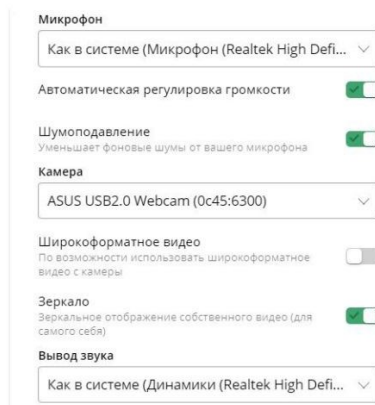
Микрофон

Как в системе (Микрофон (Realtek High Defi...

Автоматическая регулировка громкости

Шумоподавление
Уменьшает фоновые шумы от вашего микрофона

Камера

ASUS USB2.0 Webcam (0c45:6300)

Широкоформатное видео
По возможности использовать широкоформатное видео с камеры

Зеркало
Зеркальное отображение собственного видео (для самого себя)

Вывод звука

Как в системе (Динамики (Realtek High Defi...